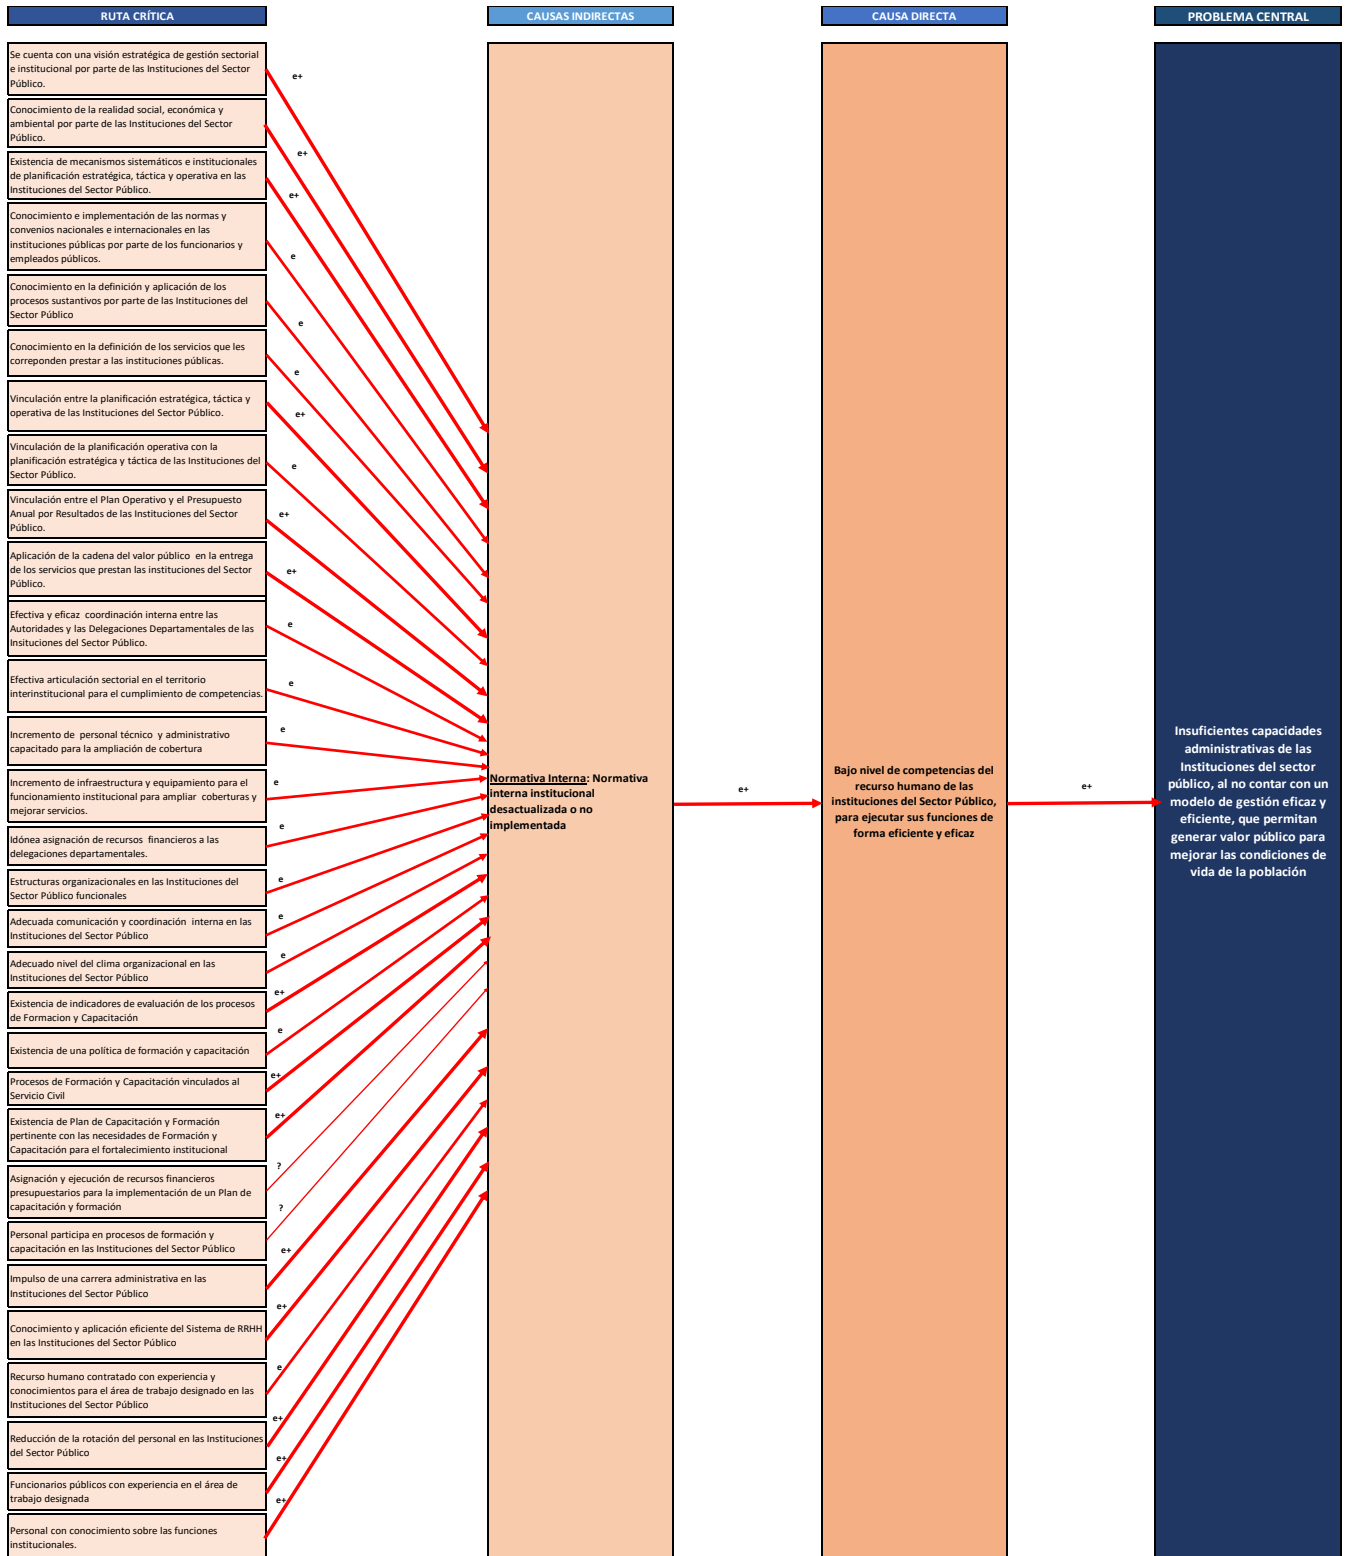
RUTA CRÍTICA

CAUSAS INDIRECTAS

CAUSA DIRECTA

PROBLEMA CENTRAL

Se cuenta con una visión estratégica de gestión sectorial e institucional por parte de las Instituciones del Sector Público.

e+

Conocimiento de la realidad social, económica y ambiental por parte de las Instituciones del Sector Público.

e+

Existencia de mecanismos sistemáticos e institucionales de planificación estratégica, táctica y operativa en las Instituciones del Sector Público.

e+

Conocimiento e implementación de las normas y convenios nacionales e internacionales en las instituciones públicas por parte de los funcionarios y empleados públicos.

e

Conocimiento en la definición y aplicación de los procesos sustantivos por parte de las Instituciones del Sector Público

e

Conocimiento en la definición de los servicios que les correponden prestar a las instituciones públicas.

e

Vinculación entre la planificación estratégica, táctica y operativa de las Instituciones del Sector Público.

e+

Vinculación de la planificación operativa con la planificación estratégica y táctica de las Instituciones del Sector Público.

e

Vinculación entre el Plan Operativo y el Presupuesto Anual por Resultados de las Instituciones del Sector Público.

e+

Aplicación de la cadena del valor público en la entrega de los servicios que prestan las instituciones del Sector Público.

e+

Efectiva y eficaz coordinación interna entre las Autoridades y las Delegaciones Departamentales de las Insituciones del Sector Público.

e

Efectiva articulación sectorial en el territorio interinstitucional para el cumplimiento de competencias.

e

Incremento de personal técnico y administrativo capacitado para la ampliación de cobertura

e

Incremento de infraestructura y equipamiento para el funcionamiento institucional para ampliar coberturas y mejorar servicios.

e

Idónea asignación de recursos financieros a las delegaciones departamentales.

e

Estructuras organizacionales en las Instituciones del Sector Público funcionales

e

Adecuada comunicación y coordinación interna en las Instituciones del Sector Público

e

Adecuado nivel del clima organizacional en las Instituciones del Sector Público

e

Existencia de indicadores de evaluación de los procesos de Formacion y Capacitación

e+

Existencia de una política de formación y capacitación

e

Procesos de Formación y Capacitación vinculados al Servicio Civil

e+

Existencia de Plan de Capacitación y Formación pertinente con las necesidades de Formación y Capacitación para el fortalecimiento institucional

e+

Asignación y ejecución de recursos financieros presupuestarios para la implementación de un Plan de capacitación y formación

?

Personal participa en procesos de formación y capacitación en las Instituciones del Sector Público

?

Impulso de una carrera administrativa en las Instituciones del Sector Público

e+

Conocimiento y aplicación eficiente del Sistema de RRHH en las Instituciones del Sector Público

e+

Recurso humano contratado con experiencia y conocimientos para el área de trabajo designado en las Instituciones del Sector Público

e

Reducción de la rotación del personal en las Instituciones del Sector Público

e+

Funcionarios públicos con experiencia en el área de trabajo designada

e+

Personal con conocimiento sobre las funciones institucionales.

e+

Normativa Interna: Normativa interna institucional desactualizada o no implementada

e+

Bajo nivel de competencias del recurso humano de las instituciones del Sector Público, para ejecutar sus funciones de forma eficiente y eficaz

e+

Insuficientes capacidades administrativas de las Instituciones del sector público, al no contar con un modelo de gestión eficaz y eficiente, que permitan generar valor público para mejorar las condiciones de vida de la población